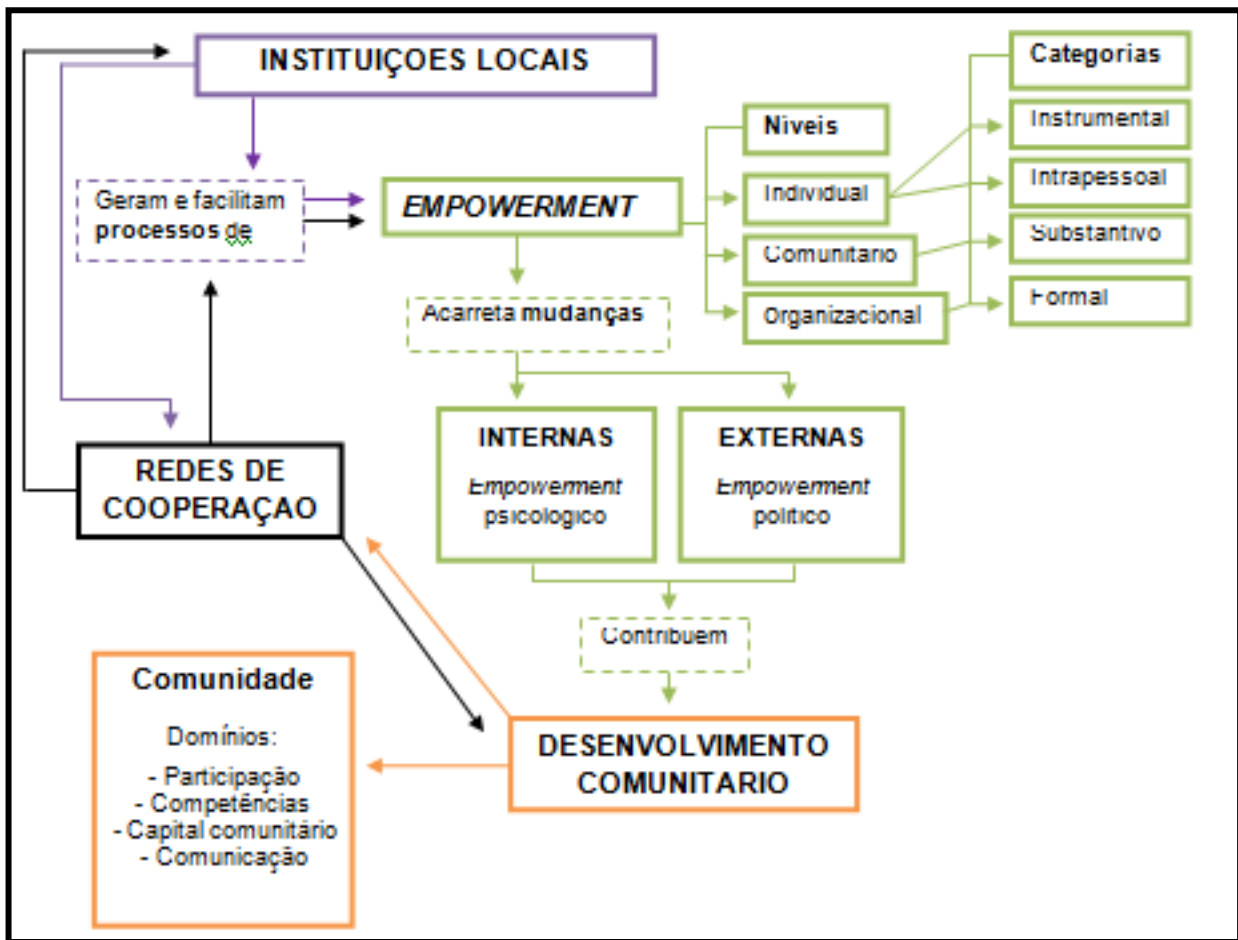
INSTITUIÇOES LOCAIS

Geram e facilitam processos de

EMPOWERMENT

Niveis

Individual

Comunitario

Organizacional

Categorias

Instrumental

Intrapessoal

Substantivo

Formal

Acarreta mudanças

INTERNAS

Empowerment psicologico

EXTERNAS

Empowerment politico

Contribuem

REDES DE COOPERAÇAO

DESENVOLVIMENTO COMUNITARIO

Comunidade

Domínios:

- Participação
- Competências
- Capital comunitário
- Comunicação